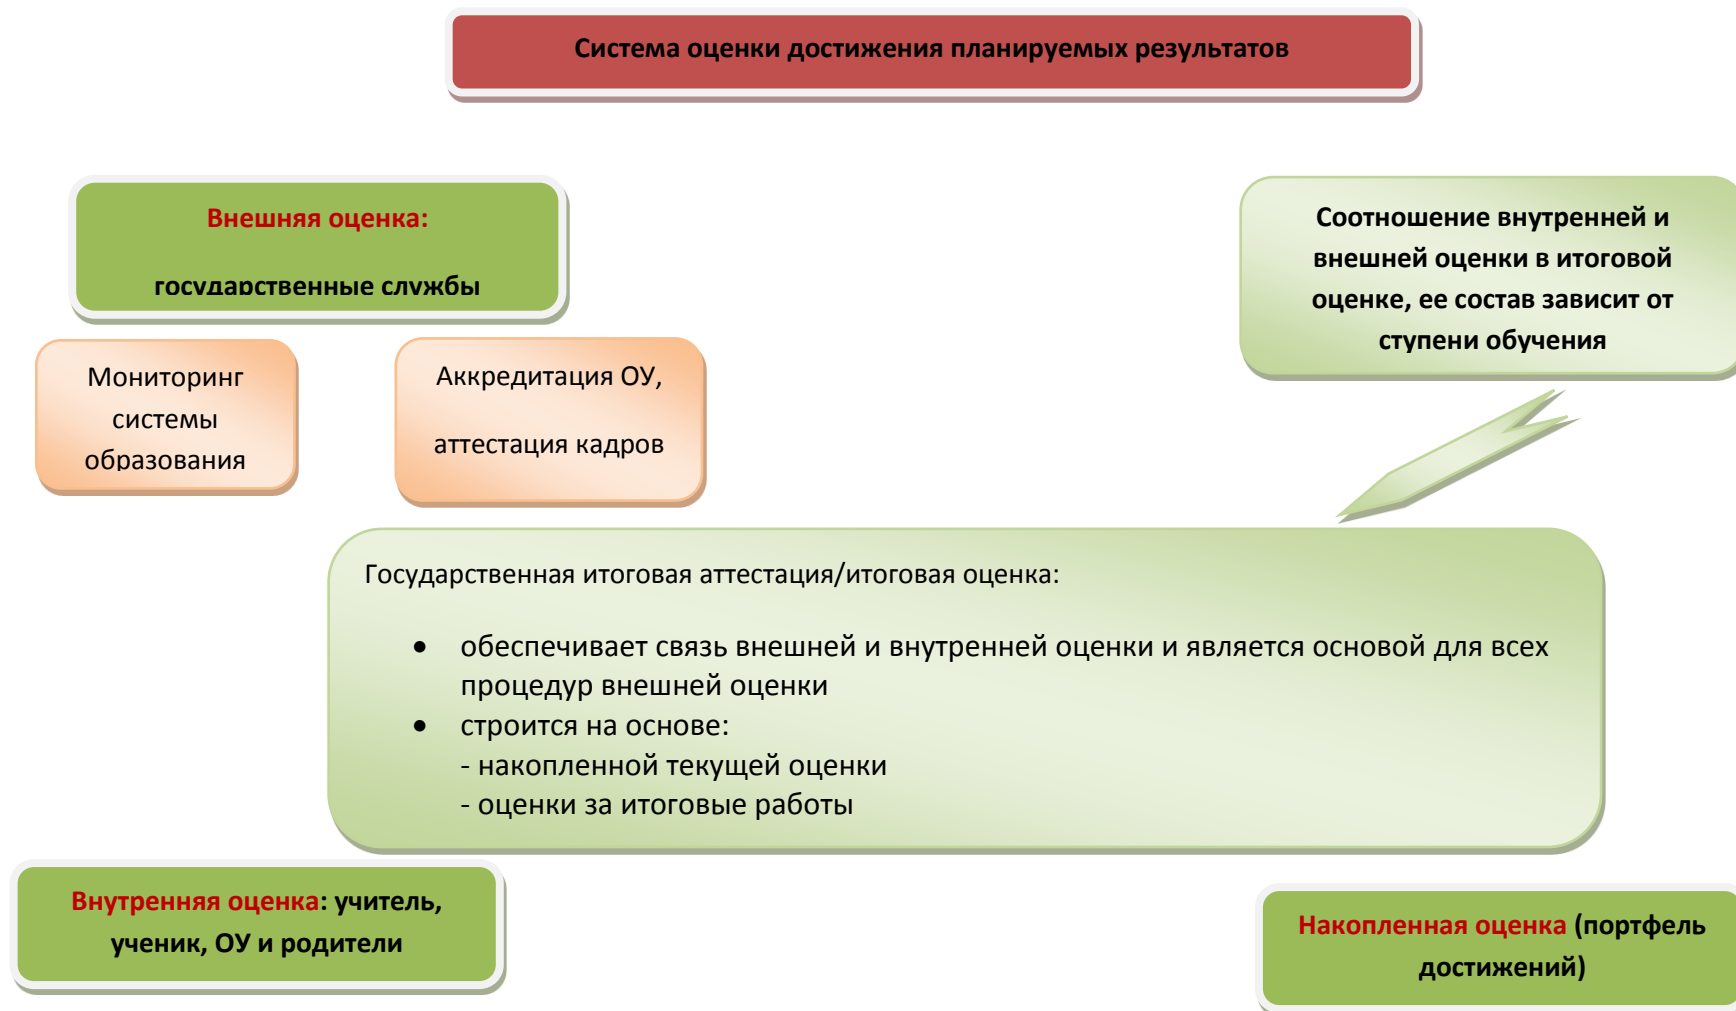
Система оценки достижения планируемых результатов

Внешняя оценка:

государственные службы

Мониторинг системы образования

Аккредитация ОУ,

аттестация кадров

Соотношение внутренней и внешней оценки в итоговой оценке, ее состав зависит от ступени обучения

Государственная итоговая аттестация/итоговая оценка:

- обеспечивает связь внешней и внутренней оценки и является основой для всех процедур внешней оценки
- строится на основе:
- накопленной текущей оценки
- оценки за итоговые работы

Внутренняя оценка: учитель, ученик, ОУ и родители

Накопленная оценка (портфель достижений)